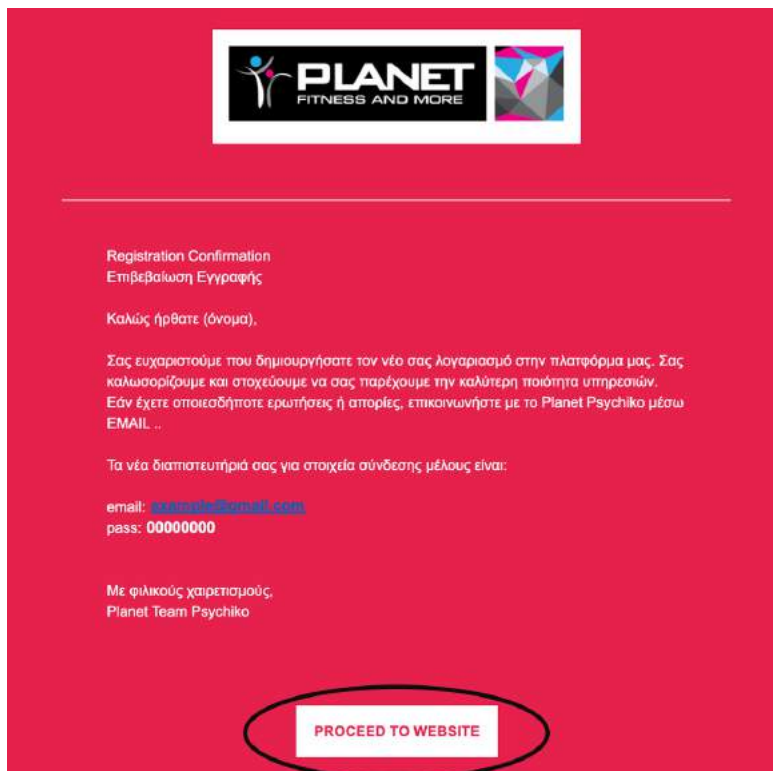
PLANET
FITNESS AND MORE

Registration Confirmation
Επιβεβαίωση Εγγραφής

Καλώς ήρθατε (όνομα),

Σας ευχαριστούμε που δημιουργήσατε τον νέο σας λογαριασμό στην πλατφόρμα μας. Σας καλωσορίζουμε και στοχεύουμε να σας παρέχουμε την καλύτερη ποιότητα υπηρεσιών. Εάν έχετε οποιεσδήποτε ερωτήσεις ή απορίες, επικοινωνήστε με το Planet Psychiko μέσω EMAIL ..

Τα νέα διαπιστευτήριά σας για στοιχεία σύνδεσης μέλους είναι:

email: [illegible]
pass: 00000000

Με φιλικούς χαιρετισμούς,
Planet Team Psychiko

PROCEED TO WEBSITE